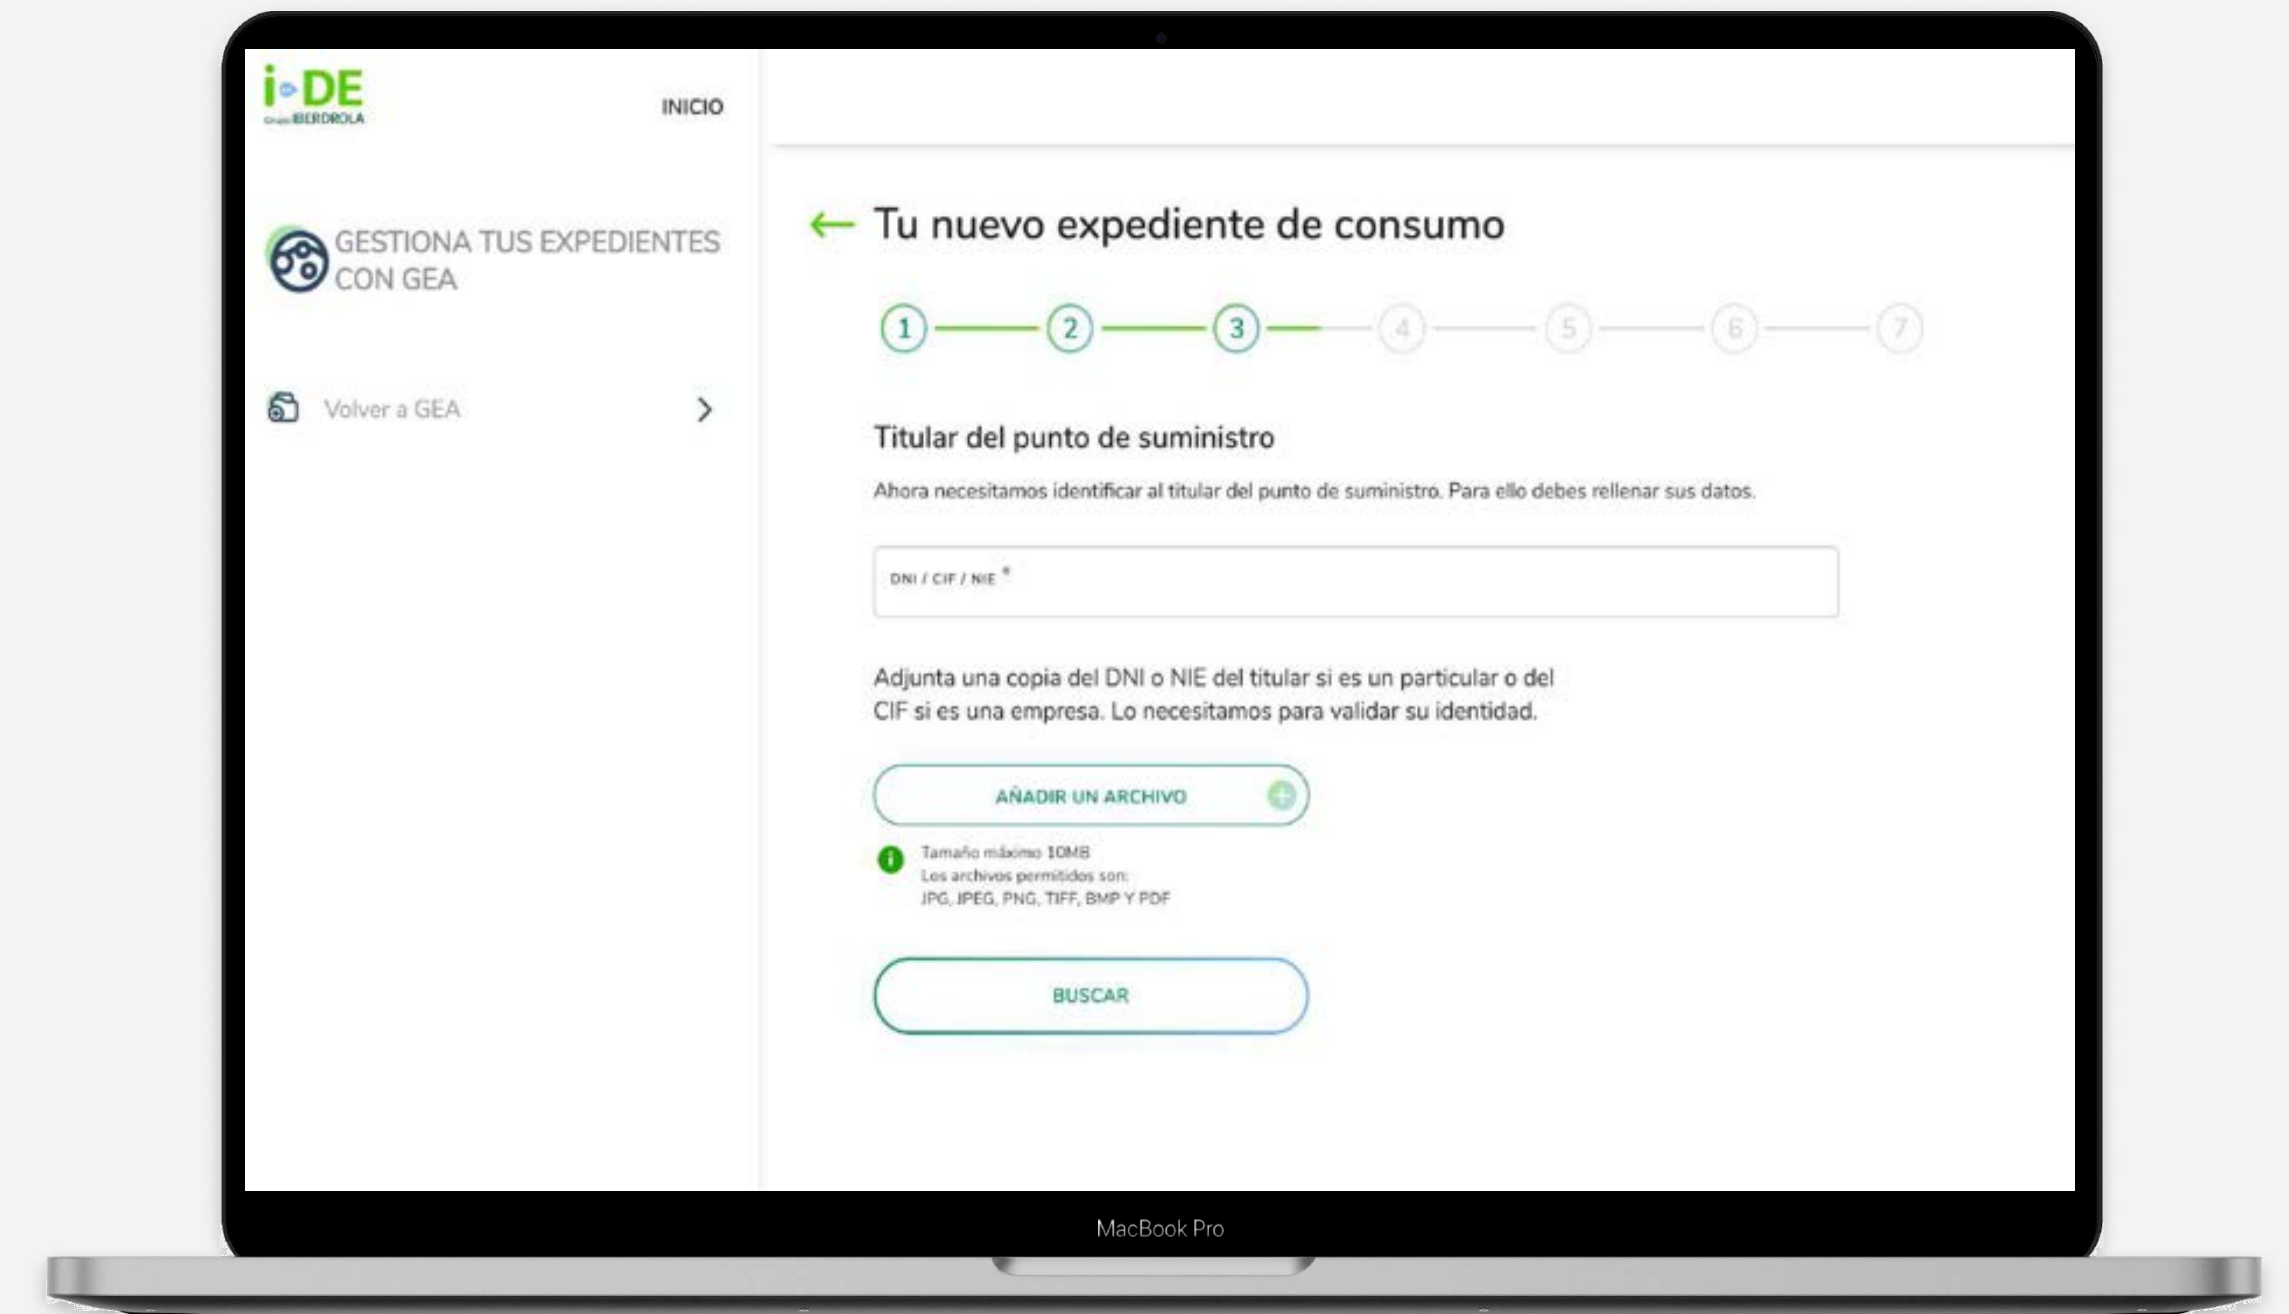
i-DE
Grupo IBERDROLA

INICIO

GESTIONA TUS EXPEDIENTES CON GEA

Volver a GEA

← Tu nuevo expediente de consumo

1 2 3 4 5 6 7

Titular del punto de suministro

Ahora necesitamos identificar al titular del punto de suministro. Para ello debes rellenar sus datos.

DNI / CIF / NIE *

Adjunta una copia del DNI o NIE del titular si es un particular o del CIF si es una empresa. Lo necesitamos para validar su identidad.

AÑADIR UN ARCHIVO

Tamaño máximo 10MB
Los archivos permitidos son:
JPG, JPEG, PNG, TIFF, BMP Y PDF

BUSCAR

MacBook Pro